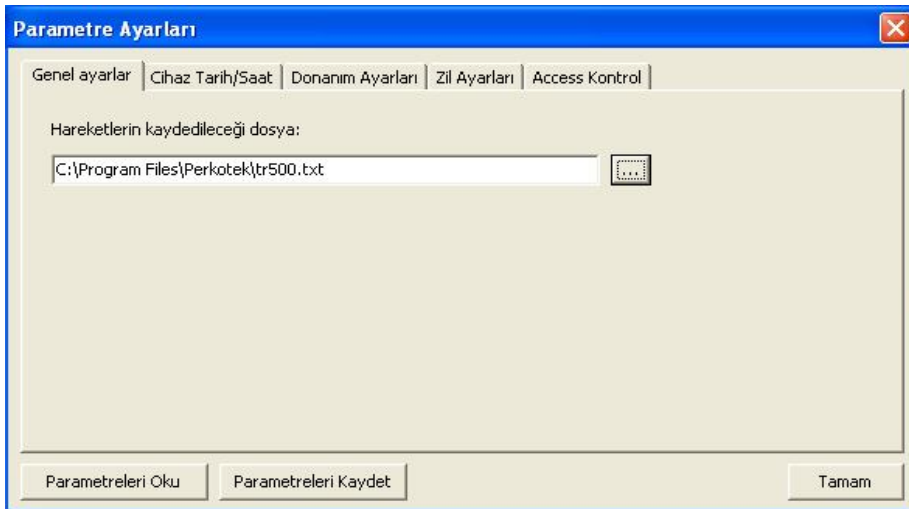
Parametre Ayarları

Genel ayarlar | Cihaz Tarih/Saat | Donanım Ayarları | Zil Ayarları | Access Kontrol

Hareketlerin kaydedileceği dosya:

C:\Program Files\Perkotek\tr500.txt

...

Parametreleri Oku

Parametreleri Kaydet

Tamam